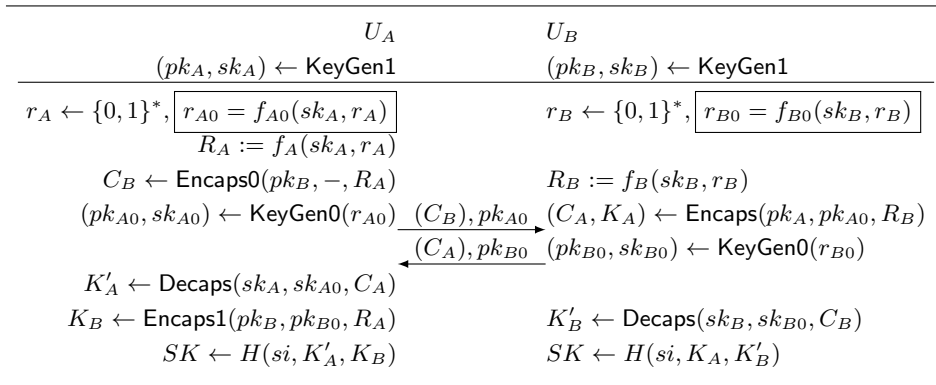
| $U_A$ | | $U_B$ |
|---|---|---|
| $(pk_A, sk_A) \leftarrow \mathsf{KeyGen1}$ | | $(pk_B, sk_B) \leftarrow \mathsf{KeyGen1}$ |
| $r_A \leftarrow \{0,1\}^*$, $\boxed{r_{A0} = f_{A0}(sk_A, r_A)}$ | | $r_B \leftarrow \{0,1\}^*$, $\boxed{r_{B0} = f_{B0}(sk_B, r_B)}$ |
| $R_A := f_A(sk_A, r_A)$ | | |
| $C_B \leftarrow \mathsf{Encaps0}(pk_B, -, R_A)$ | | $R_B := f_B(sk_B, r_B)$ |
| $(pk_{A0}, sk_{A0}) \leftarrow \mathsf{KeyGen0}(r_{A0})$ | $(C_B), pk_{A0}$ | $(C_A, K_A) \leftarrow \mathsf{Encaps}(pk_A, pk_{A0}, R_B)$ |
| | $(C_A), pk_{B0}$ | $(pk_{B0}, sk_{B0}) \leftarrow \mathsf{KeyGen0}(r_{B0})$ |
| $K'_A \leftarrow \mathsf{Decaps}(sk_A, sk_{A0}, C_A)$ | | |
| $K_B \leftarrow \mathsf{Encaps1}(pk_B, pk_{B0}, R_A)$ | | $K'_B \leftarrow \mathsf{Decaps}(sk_B, sk_{B0}, C_B)$ |
| $SK \leftarrow H(si, K'_A, K_B)$ | | $SK \leftarrow H(si, K_A, K'_B)$ |